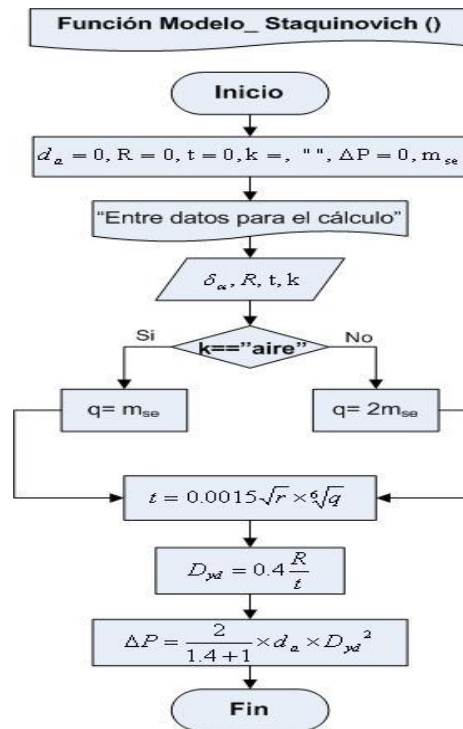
Función Modelo_ Staquinovich ()

Inicio

$d_a = 0, \mathrm{R} = 0, \mathrm{t} = 0, \mathrm{k} =, \text{ "" }, \Delta\mathrm{P} = 0, \mathrm{m}_{se}$

"Entre datos para el cálculo"

$\delta_\alpha, R, \mathrm{t}, \mathrm{k}$

Si

k=="aire"

No

q= $m_{se}$

q= $2m_{se}$

$t = 0.0015\sqrt{r} \times \sqrt[6]{q}$

$D_{yd} = 0.4\frac{R}{t}$

$\Delta P = \frac{2}{1.4+1} \times d_a \times {D_{yd}}^2$

Fin